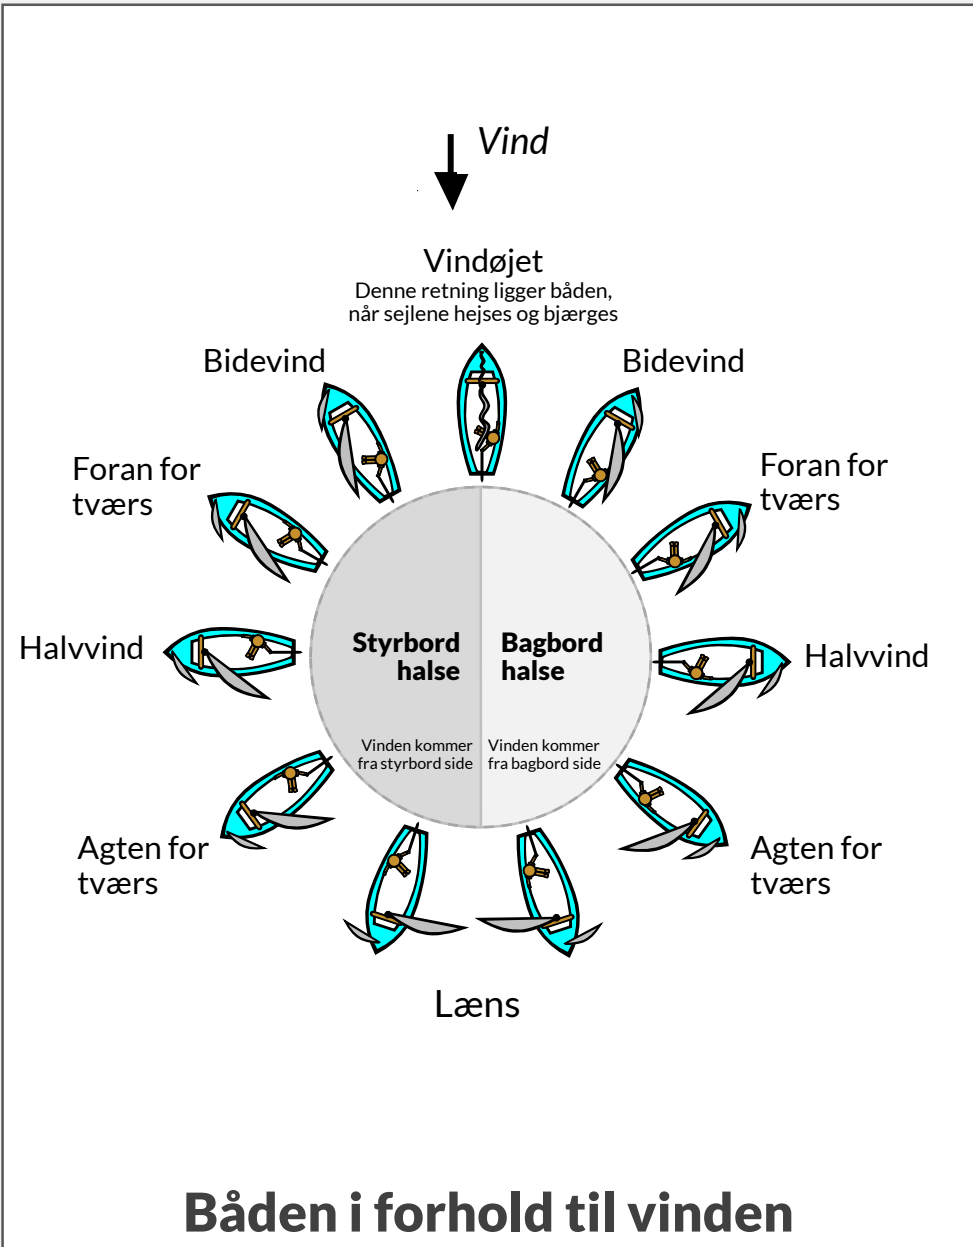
Vind

Vindøjet
Denne retning ligger båden, når sejlene hejses og bjærges

Bidevind

Bidevind

Foran for tværs

Foran for tværs

Halvvind

Halvvind

Styrbord halse

Bagbord halse

Vinden kommer fra styrbord side

Vinden kommer fra bagbord side

Agten for tværs

Agten for tværs

Læns

Båden i forhold til vinden